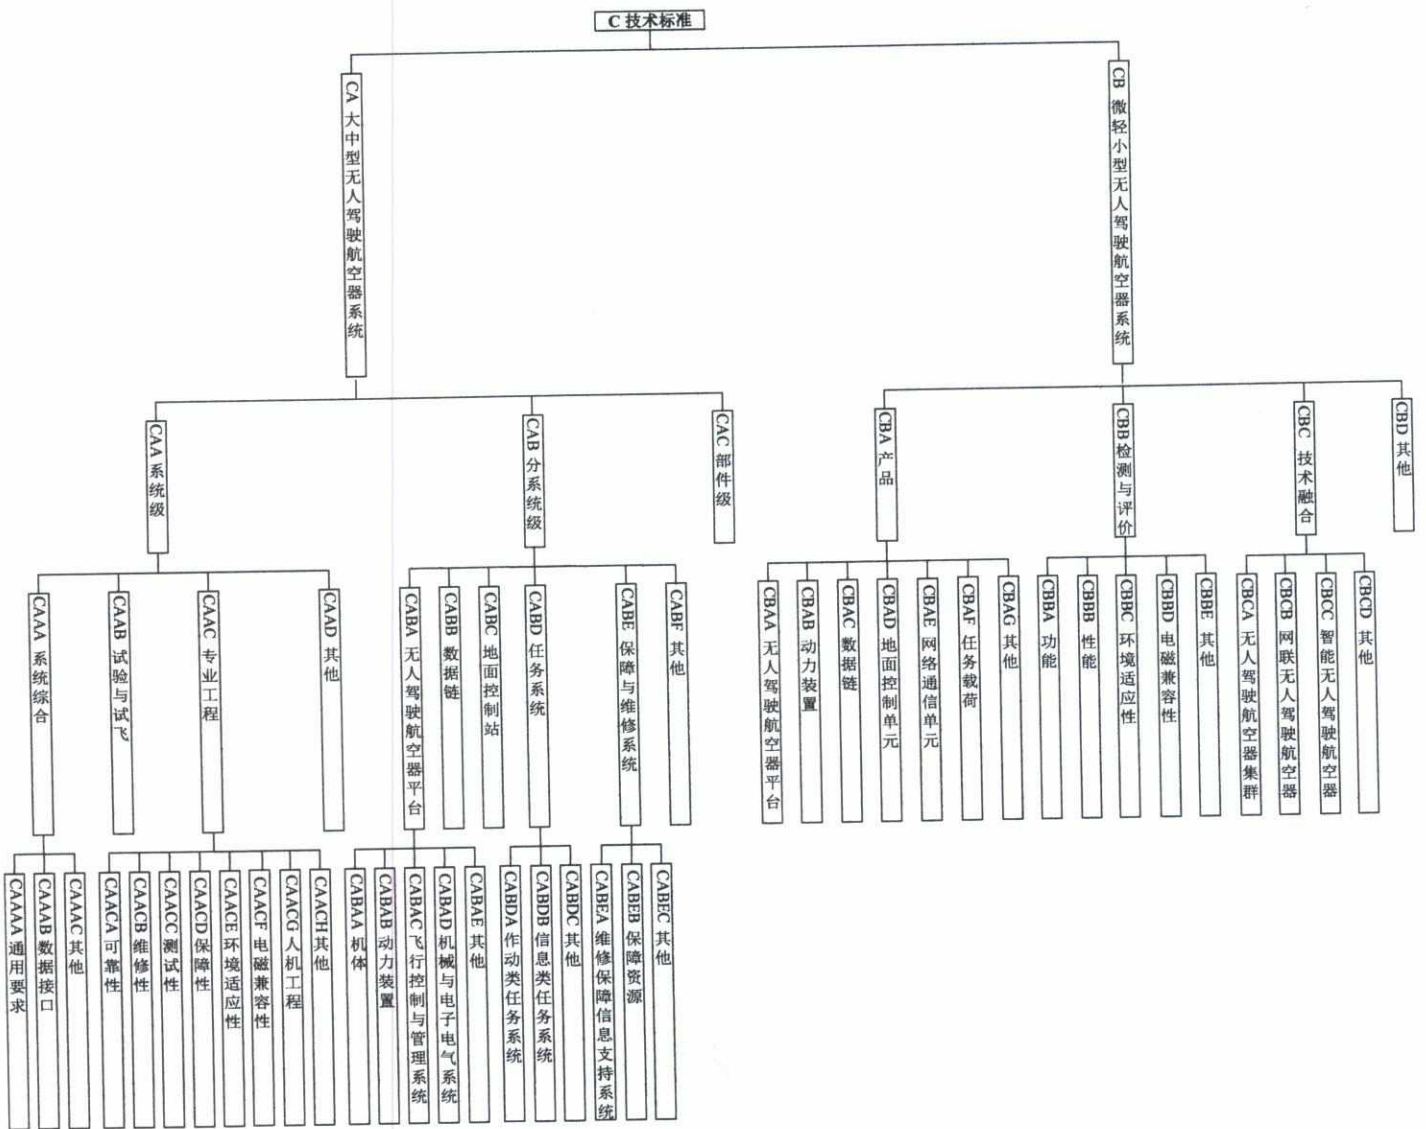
C 技术标准

CA 大中型无人驾驶航空器系统

CB 微轻小型无人驾驶航空器系统

CAA 系统级

CAB 分系统级

CAC 部件级

CBA 产品

CBB 检测与评价

CBC 技术融合

CBD 其他

CAAA 系统综合

CAAB 试验与试飞

CAAC 专业工程

CAAD 其他

CABA 无人驾驶航空器平台

CABB 数据链

CABC 地面控制站

CABD 任务系统

CABE 保障与维修系统

CABF 其他

CBAA 无人驾驶航空器平台

CBAB 动力装置

CBAC 数据链

CBAD 地面控制单元

CBAE 网络通信单元

CBAF 任务载荷

CBAG 其他

CBBA 功能

CBBB 性能

CBBC 环境适应性

CBBD 电磁兼容性

CBBE 其他

CBCA 无人驾驶航空器集群

CBCB 网联无人驾驶航空器

CBCC 智能无人驾驶航空器

CBCD 其他

CAAAA 通用要求

CAAAB 数据接口

CAAAC 其他

CAACA 可靠性

CAACB 维修性

CAACC 测试性

CAACD 保障性

CAACE 环境适应性

CAACF 电磁兼容性

CAACG 人机工程

CAACH 其他

CABAA 机体

CABAB 动力装置

CABAC 飞行控制与管理系统

CABAD 机械与电子电气系统

CABAE 其他

CABDA 作动类任务系统

CABDB 信息类任务系统

CABDC 其他

CABEA 维修保障信息支持系统

CABEB 保障资源

CABEC 其他